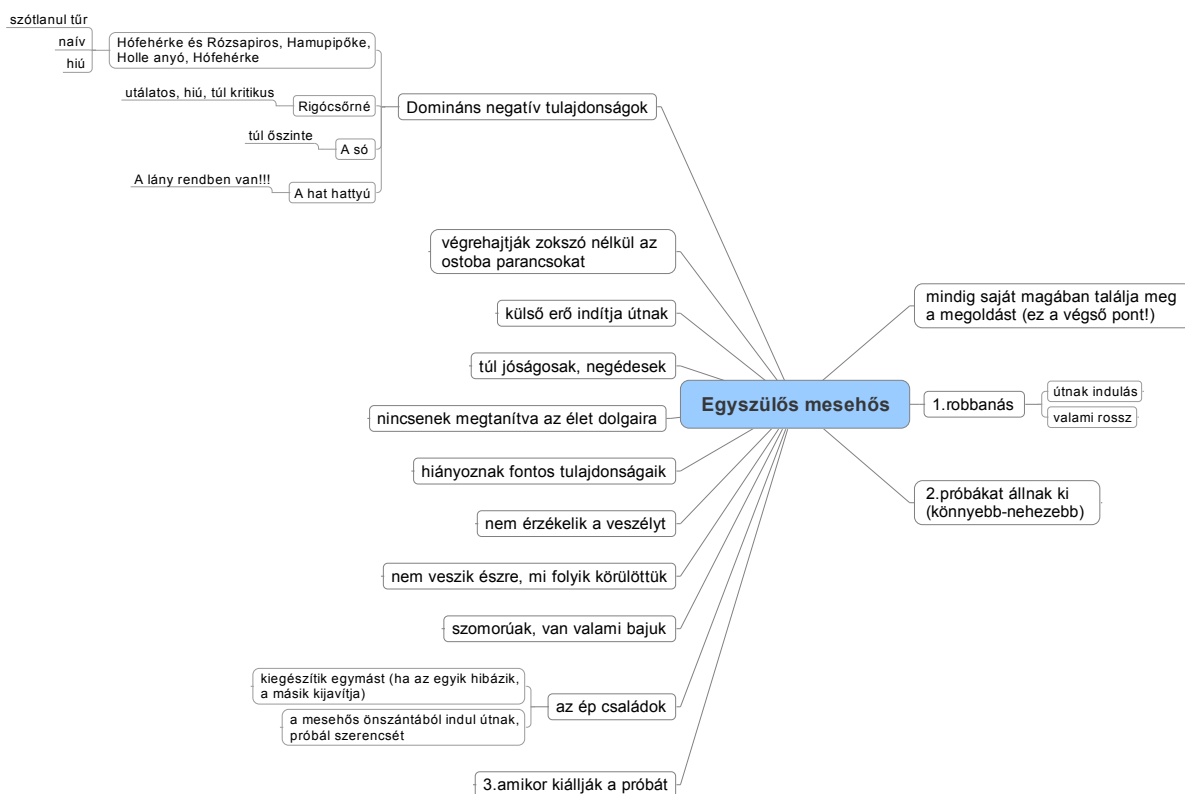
szótlanul tűr
naív
hiú
Hófehérke és Rózsapiros, Hamupipőke, Holle anyó, Hófehérke
utálatos, hiú, túl kritikus
Rigócsőrné
Domináns negatív tulajdonságok
túl őszinte
A só
A lány rendben van!!!
A hat hattyú

végrehajtják zokszó nélkül az ostoba parancsokat
külső erő indítja útnak
túl jóságosak, negédesek
nincsenek megtanítva az élet dolgaira
hiányoznak fontos tulajdonságaik
nem érzékelik a veszélyt
nem veszik észre, mi folyik körülöttük
szomorúak, van valami bajuk
kiegészítik egymást (ha az egyik hibázik, a másik kijavítja)
a mesehős önszántából indul útnak, próbál szerencsét
az ép családok
3.amikor kiállják a próbát

Egyszülős mesehős

mindig saját magában találja meg a megoldást (ez a végső pont!)
1.robbanás
útnak indulás
valami rossz
2.próbákat állnak ki (könnyebb-nehezebb)